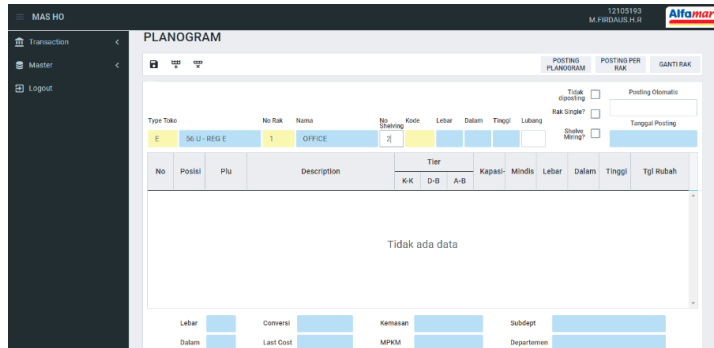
MAS HO

12105193
M.FIRDAUS.H.R

Alfamar

Transaction
Master
Logout

PLANOGRAM

POSTING PLANOGRAM
POSTING PER RAK
GANTI RAK

Tidak diposting
Rak Single?
Shelve Miring?
Posting Otomatis
Tanggal Posting

Type Toko
E
56 U - REG E
No Rak
1
Nama
OFFICE
No Shelving
2
Kode
Lebar
Dalam
Tinggi
Lubang

| No | Posisi | Plu | Description | Tier K-K | Tier D-B | Tier A-B | Kapasi- | Mindis | Lebar | Dalam | Tinggi | Tgl Rubah |
|---|---|---|---|---|---|---|---|---|---|---|---|---|

Tidak ada data

Lebar
Conversi
Kemasan
Subdept
Dalam
Last Cost
MPKM
Departemen